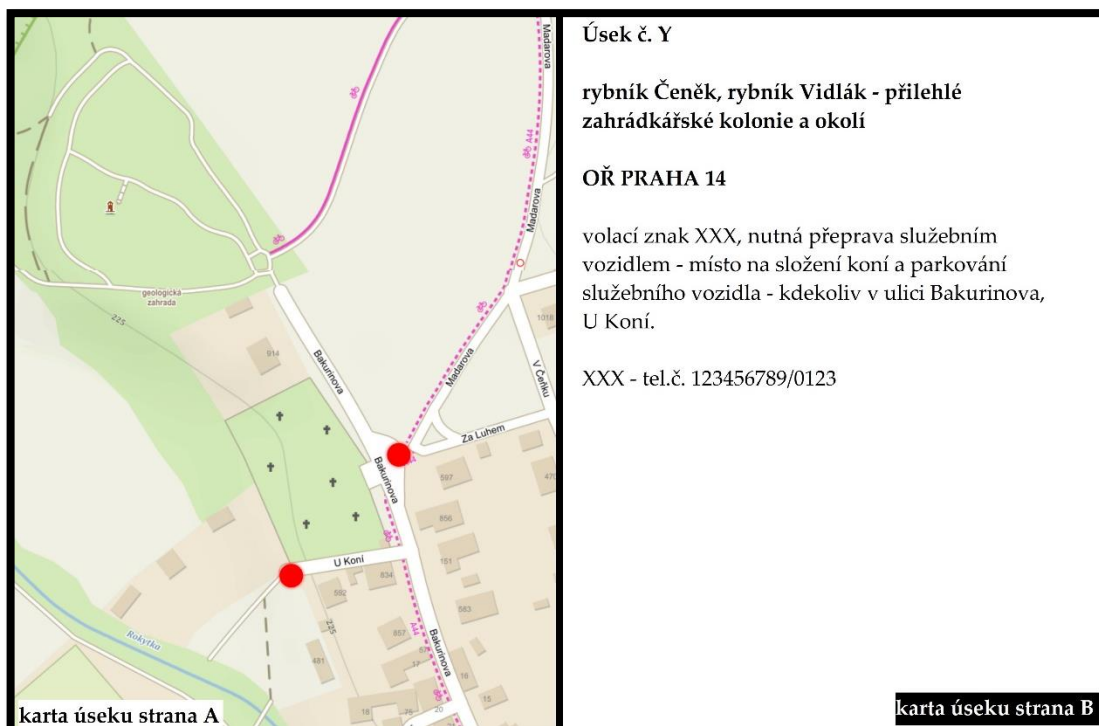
Madarova
geologická zahrada
225
914
Bakurinova
Madarova
V Čeňku
1018
Za Luhem
Bakurinova
597
470
856
151
U Koní
834
592
225
583
857
481
Rokytka
Bakurinova
18
15
20
karta úseku strana A

Úsek č. Y

rybník Čeněk, rybník Vidlák - přilehlé zahrádkářské kolonie a okolí

OŘ PRAHA 14

volací znak XXX, nutná přeprava služebním vozidlem - místo na složení koní a parkování služebního vozidla - kdekoliv v ulici Bakurinova, U Koní.

XXX - tel.č. 123456789/0123

karta úseku strana B